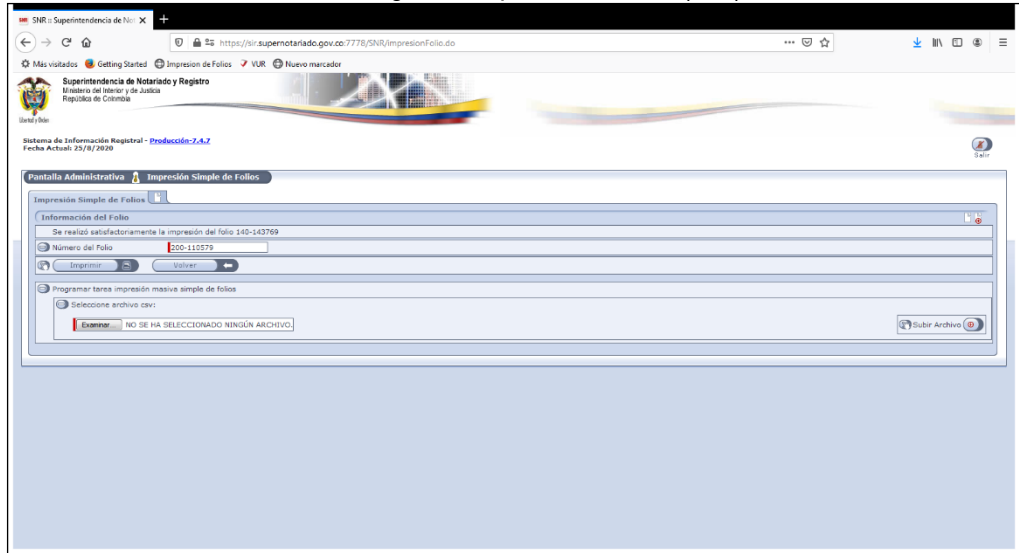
SNR :: Superintendencia de No ×

https://sir.supernotariado.gov.co:7778/SNR/ImpresionFolio.do

Más visitados Getting Started Impresion de Folios VUR Nuevo marcador

Superintendencia de Notariado y Registro
Ministerio del Interior y de Justicia
República de Colombia

Libertad y Orden

Sistema de Información Registral - Producción-7.4.7
Fecha Actual: 25/8/2020

Salir

Pantalla Administrativa Impresión Simple de Folios

Impresión Simple de Folios

Información del Folio

Se realizó satisfactoriamente la impresión del folio 140-143769

Número del Folio 200-110579

Imprimir Volver

Programar tarea impresión masiva simple de folios

Seleccione archivo csv:

Examinar... NO SE HA SELECCIONADO NINGÚN ARCHIVO.

Subir Archivo